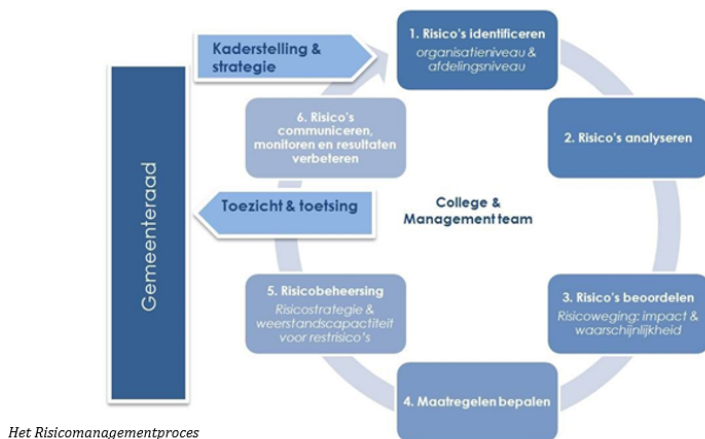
Gemeenteraad

Kaderstelling & strategie

Toezicht & toetsing

1. Risico's identificeren
organisatieniveau & afdelingsniveau

2. Risico's analyseren

3. Risico's beoordelen
Risicoweging: impact & waarschijnlijkheid

4. Maatregelen bepalen

5. Risicobeheersing
Risicostrategie & weerstandscapaciteit voor restrisico's

6. Risico's communiceren, monitoren en resultaten verbeteren

College & Management team

Het Risicomanagementproces